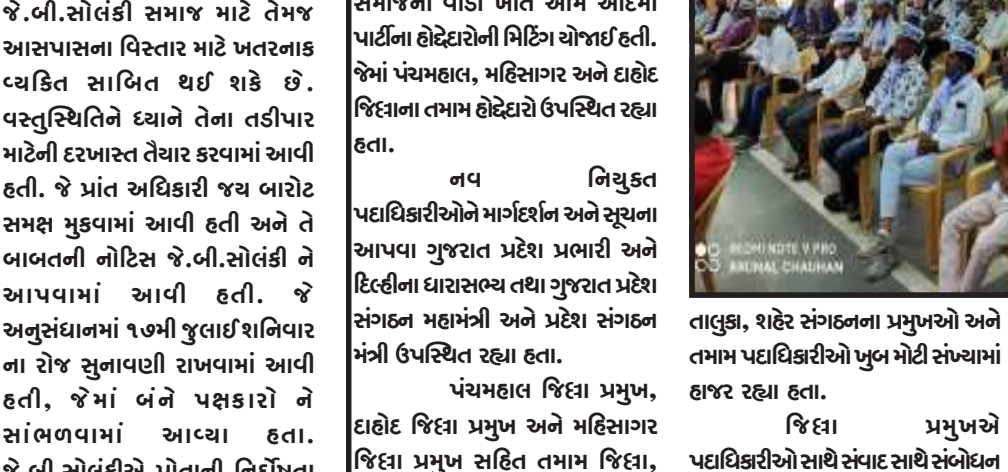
જે.બી.સોલંકી સમાજ માટે તેમજ આસપાસના વિસ્તાર માટે ખતરનાક વ્યકિત સાબિત થઈ શકે છે. વસ્તુસ્થિતિને ધ્યાને તેના તડીપાર માટેની દરખાસ્ત તૈયાર કરવામાં આવી હતી. જે પ્રાંત અધિકારી જય બારોટ સમક્ષ મુકવામાં આવી હતી અને તે બાબતની નોટિસ જે.બી.સોલંકી ને આપવામાં આવી હતી. જે અનુસંધાનમાં ૧૭મી જુલાઈ શનિવાર ના રોજ સુનાવણી રાખવામાં આવી હતી, જેમાં બંને પક્ષકારો ને સાંભળવામાં આવ્યા હતા. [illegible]

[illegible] પાર્ટીના હોદ્દેદારોની મિટિંગ યોજાઈ હતી. જેમાં પંચમહાલ, મહિસાગર અને દાહોદ જિલ્લાના તમામ હોદ્દેદારો ઉપસ્થિત રહ્યા હતા.

નવ નિયુક્ત પદાધિકારીઓને માર્ગદર્શન અને સૂચના આપવા ગુજરાત પ્રદેશ પ્રભારી અને દિલ્હીના ધારાસભ્ય તથા ગુજરાત પ્રદેશ સંગઠન મહામંત્રી અને પ્રદેશ સંગઠન મંત્રી ઉપસ્થિત રહ્યા હતા.

પંચમહાલ જિલ્લા પ્રમુખ, દાહોદ જિલ્લા પ્રમુખ અને મહિસાગર જિલ્લા પ્રમુખ સહિત તમામ જિલ્લા,

REDMI NOTE 7 PRO
KRUNAL CHAUHAN

તાલુકા, શહેર સંગઠનના પ્રમુખઓ અને તમામ પદાધિકારીઓ ખુબ મોટી સંખ્યામાં હાજર રહ્યા હતા.

જિલ્લા પ્રમુખએ પદાધિકારીઓ સાથે સંવાદ સાથે સંબોધન